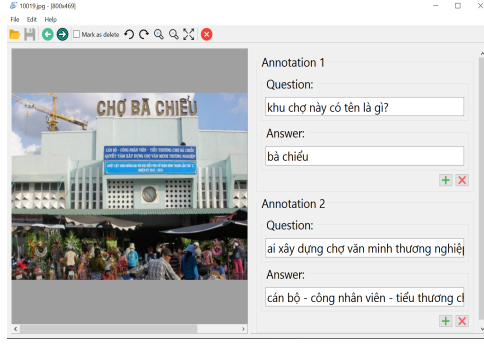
10019.jpg - [800x469]

File Edit Help

Mark as delete

CHỢ BÀ CHIỂU

CÁN BỘ - CÔNG NHÂN VIÊN - TIỂU THƯƠNG CHỢ BÀ CHIỂU
QUYẾT TÂM XÂY DỰNG CHỢ VĂN MINH THƯƠNG NGHIỆP

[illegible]

Annotation 1

Question:

khu chợ này có tên là gì?

Answer:

bà chiểu

Annotation 2

Question:

ai xây dựng chợ văn minh thương nghiệ

Answer:

cán bộ - công nhân viên - tiểu thương ch